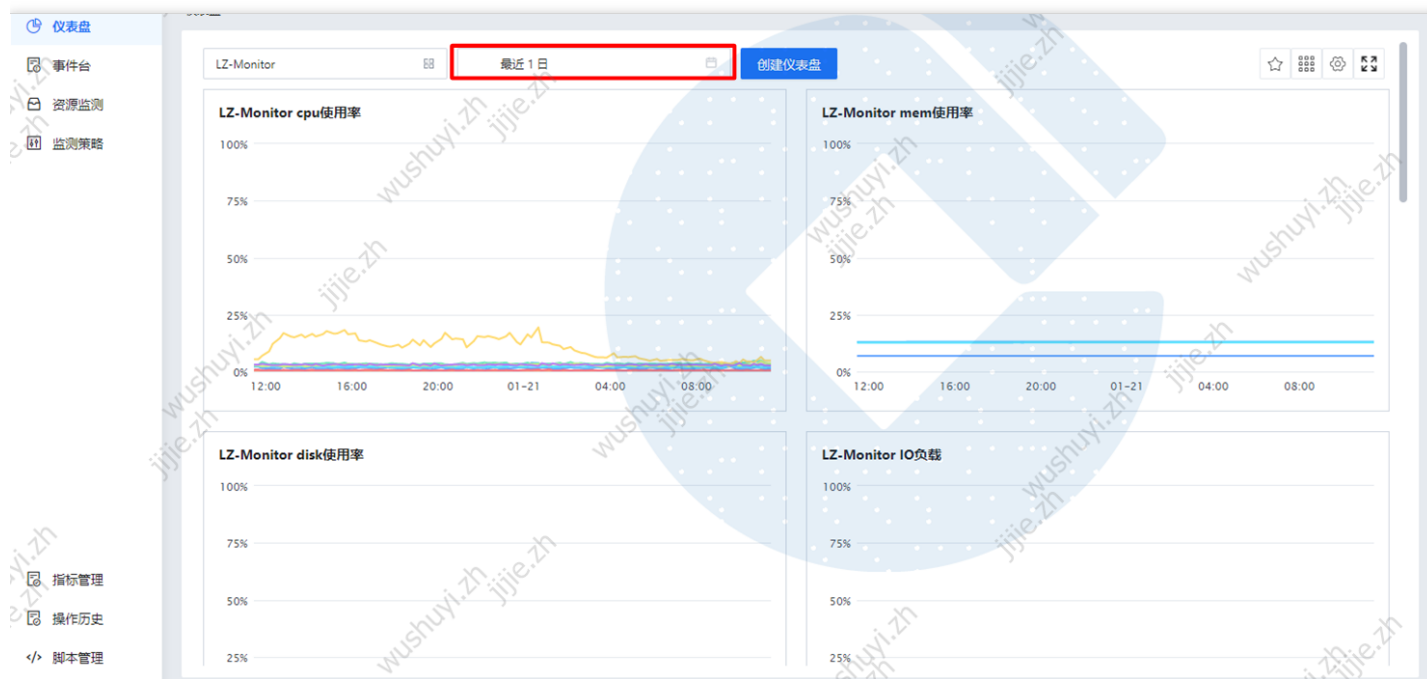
仪表盘
事件台
资源监测
监测策略

LZ-Monitor
最近 1 日
创建仪表盘

LZ-Monitor cpu使用率
100%
75%
50%
25%
0%
12:00 16:00 20:00 01-21 04:00 08:00

LZ-Monitor mem使用率
100%
75%
50%
25%
0%
12:00 16:00 20:00 01-21 04:00 08:00

LZ-Monitor disk使用率
100%
75%
50%
25%

LZ-Monitor IO负载
100%
75%
50%
25%

指标管理
操作历史
脚本管理

wushuyi.zh
jijie.zh